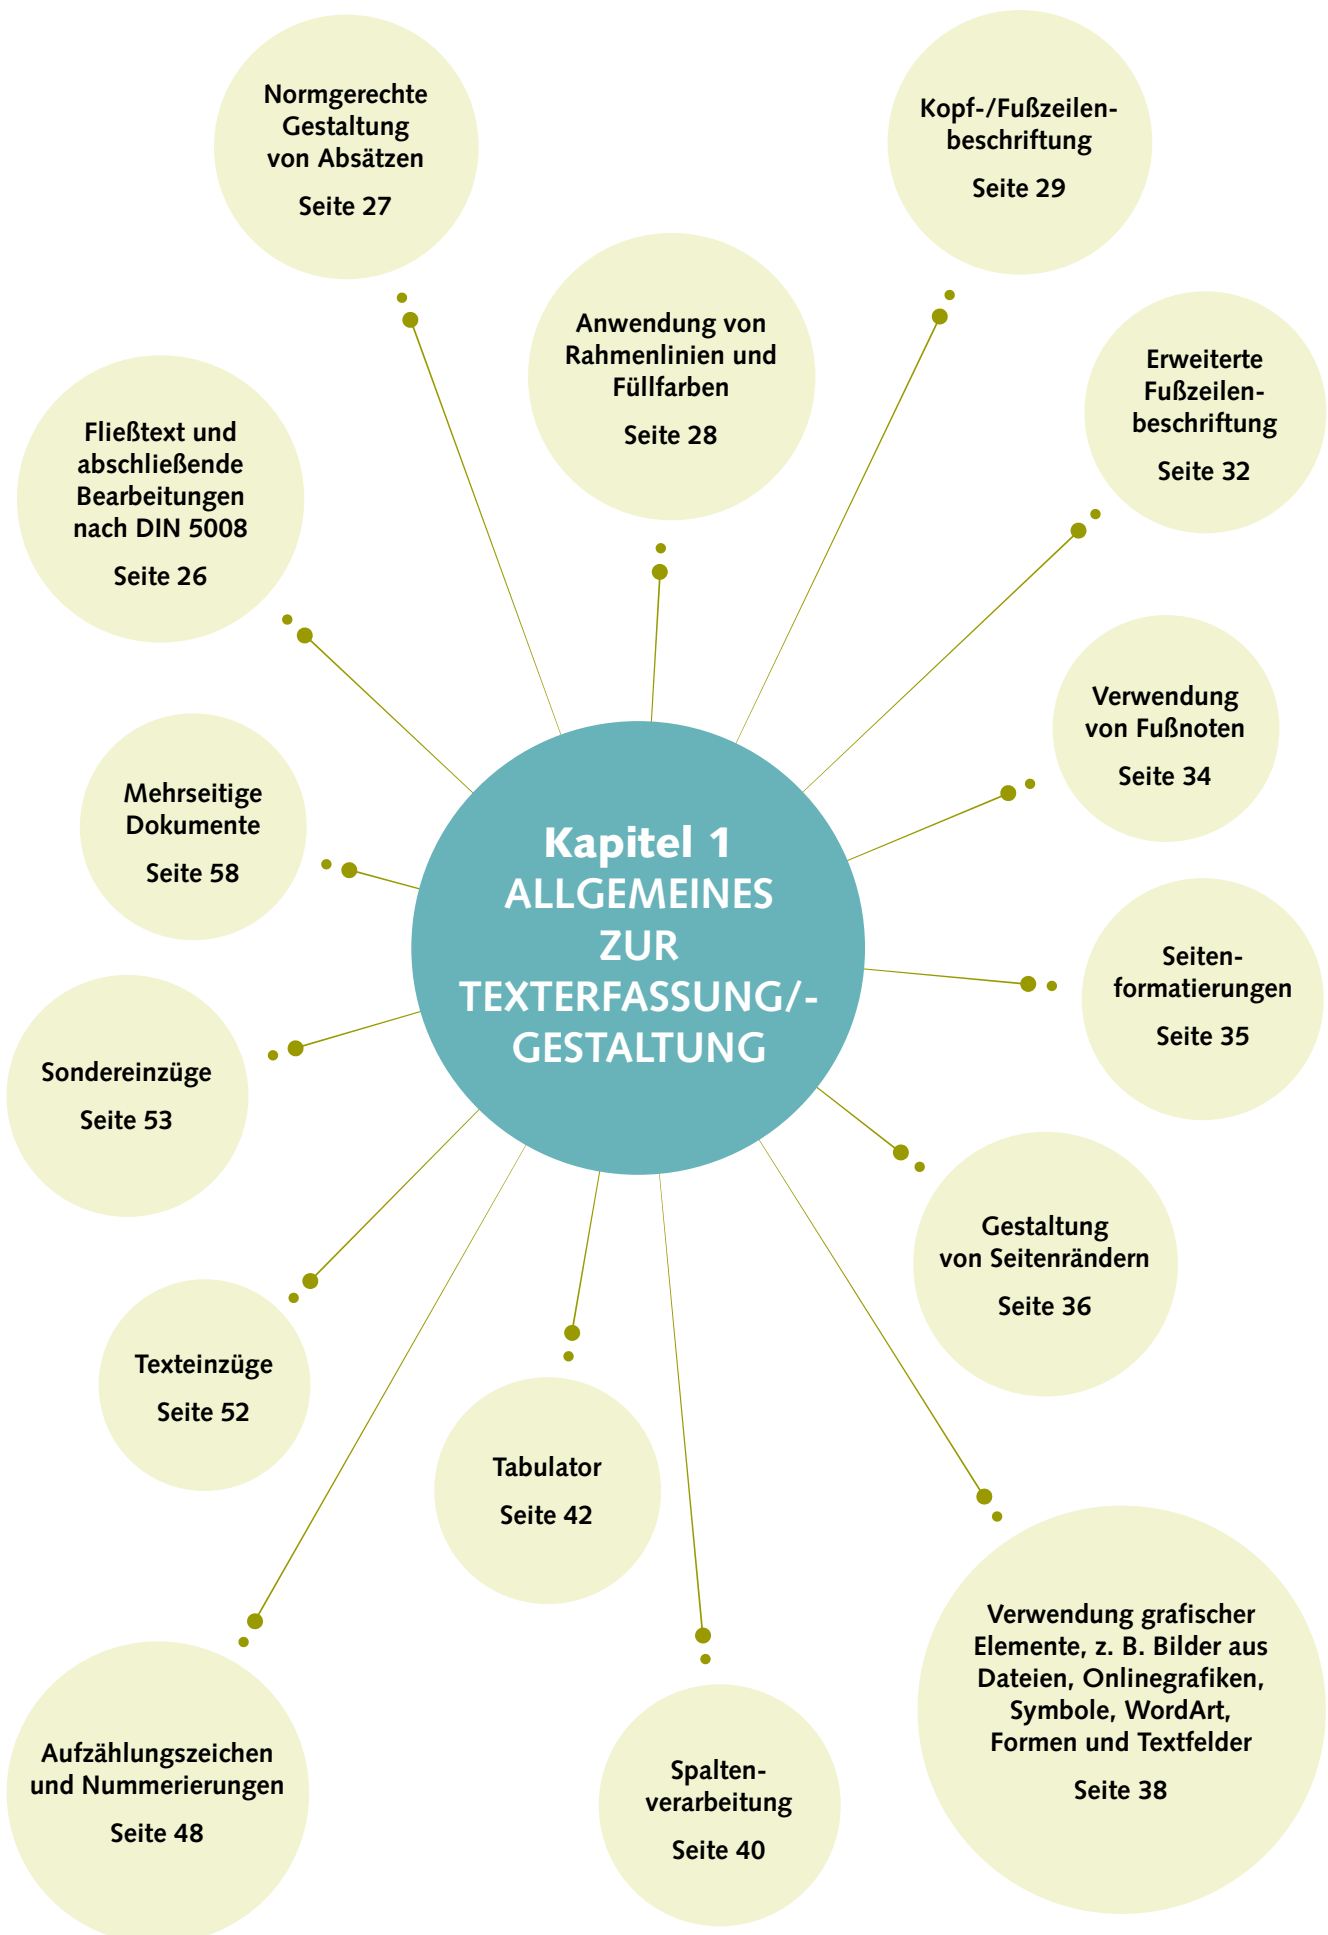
Kapitel 1
ALLGEMEINES ZUR TEXTERFASSUNG/-GESTALTUNG

Normgerechte Gestaltung von Absätzen
Seite 27

Anwendung von Rahmenlinien und Füllfarben
Seite 28

Kopf-/Fußzeilenbeschriftung
Seite 29

Erweiterte Fußzeilenbeschriftung
Seite 32

Verwendung von Fußnoten
Seite 34

Seitenformatierungen
Seite 35

Gestaltung von Seitenrändern
Seite 36

Verwendung grafischer Elemente, z. B. Bilder aus Dateien, Onlinegrafiken, Symbole, WordArt, Formen und Textfelder
Seite 38

Spaltenverarbeitung
Seite 40

Tabulator
Seite 42

Aufzählungszeichen und Nummerierungen
Seite 48

Texteinzüge
Seite 52

Sondereinzüge
Seite 53

Mehrseitige Dokumente
Seite 58

Fließtext und abschließende Bearbeitungen nach DIN 5008
Seite 26